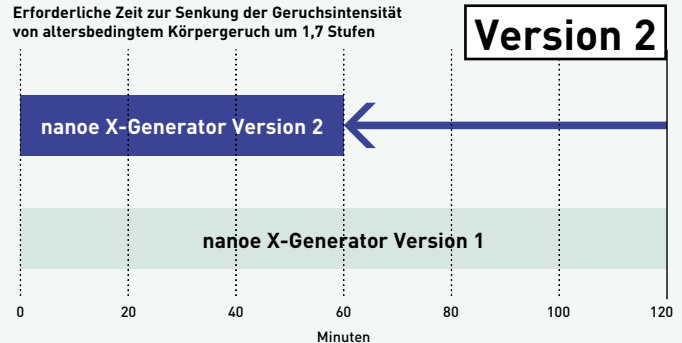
Erforderliche Zeit zur Senkung der Geruchsintensität von altersbedingtem Körpergeruch um 1,7 Stufen

Version 2

nanoe X-Generator Version 2

nanoe X-Generator Version 1

0 20 40 60 80 100 120

Minuten